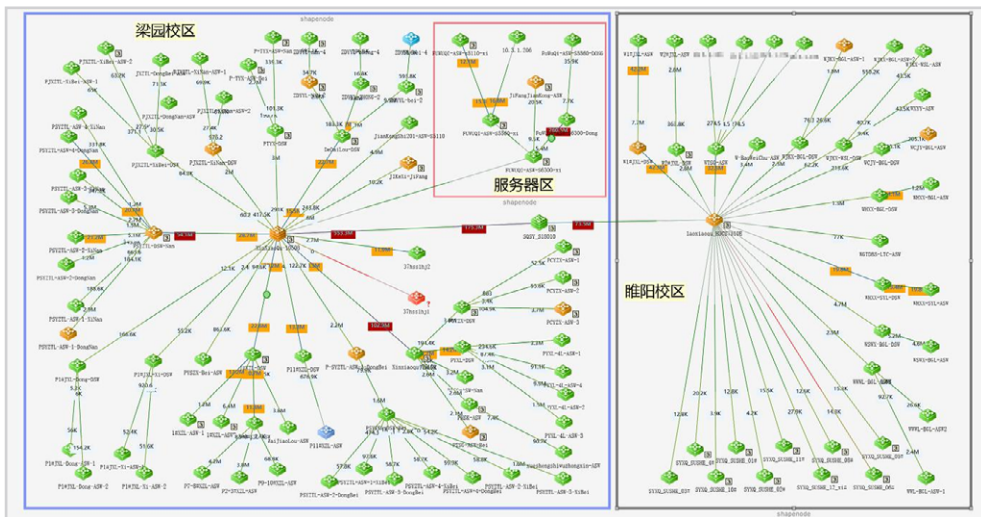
shapenode

梁园校区

服务器区

睢阳校区

shapenode

shapenode

PJXZTL-XiBan-ASW-2
PJXZTL-XiBan-ASW-1
JXZTL-DongBan-ASW-2
PJXZTL-XiBan-ASW-1
P-TYX-ASW-1
P-TYX-ASW-Nan
ZDHTL-ASW-1
ZDHTL-ASW-4
ZDHTL-ASW-2
ZDHTL-Bei-2
ZDHTL-DSW
PJXZTL-XiBan-DSW
PJXZTL-XiBan-ASW-2
PJXZTL-DongBan-DSW
PTYY-DSW
DeOuiLou-DSW
JianKangZhongXin-ASW-S5110
JiKeZhi-JiFang
PSXYTL-ASW-4-XiBan
PSXYTL-ASW-4-DongBan
PSXYTL-ASW-3-DongBan
PSXYTL-ASW-2-XiBan
PSXYTL-ASW-2-DongBan
PSXYTL-DSW-Nan
PSXYTL-ASW-1-XiBan
PSXYTL-ASW-1-DongBan
LiangYuan_DSW
SQSY_S12810
37houzhj2
37houzhj1
PCYZX-ASW-1
PCYZX-ASW-2
PCYZX-ASW-3
P16JYL-Dong-DSW
P19JYL-Xi-DSW
PYXZS-Bei-ASW
P11WYLL-DSW
P-SVJYL-ASW-2-DongBei
XinxiaoguLong
PYSL-DSW
PYSL-ASW-1
PYSL-4L-ASW-4
PYSL-4L-ASW-3
PYSL-4L-ASW-2
P16JYL-Dong-ASW-1
P16JYL-Dong-ASW-2
P19JYL-Xi-ASW-1
P19JYL-Xi-ASW-2
PT-BHYZL-ASW
P2-3YZL-ASW
P9-10YZL-ASW
HaiJianLou-ASW
P11WYLL-ASW
PSVJYTL-ASW-2-DongBei
PSVJYTL-ASW-3-DongBei
PSVJYTL-ASW-4-DongBei
PSVJYTL-ASW-5-XiBei
PSVJYTL-ASW-2-XiBei
PSVJYTL-ASW-3-XiBei
HuaGongShiYanZhongXin-ASW
PSXYTL-ASW-1-XiBan
10.3.1.206
FUWUQI-ASW-S5130-si
FuWuQi-ASW-S5300-DONG
FUWUQI-ASW-S5300-si
JiFangJiangKong-ASW
FuWuQi-ASW-S5300-Dong
SuiYang_NDCS-DSW
WJXYJL-ASW
WJXYJL-DSW
WYDE-ASW
WYDE-DSW
WJHGL-ASW
WSHJL-BGL-ASW
WSHJL-BGL-DSW
WCJY-BGL-ASW
WCJY-BGL-DSW
WHSX-BGL-ASW
WHSX-BGL-DSW
WSTORB-LTC-ASW
WHSX-SYL-DSW
WHSX-SYL-ASW
WSNY-BGL-DSW
WSNY-BGL-ASW
WYYL-BGL-DSW
WYYL-BGL-ASW2
WYYL-BGL-ASW-1
SYSQ_SUSHE_01
SYSQ_SUSHE_03
SYSQ_SUSHE_10
SYSQ_SUSHE_11
SYSQ_SUSHE_08
SYSQ_SUSHE_17_x14
SYSQ_SUSHE_DSW
SYSQ_SUSHE_SSW
SYSQ_SUSHE_02